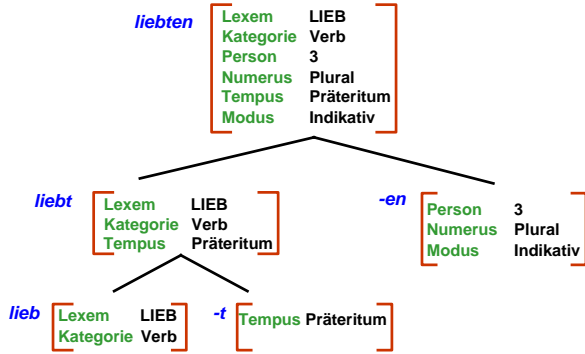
liebten

| | |
|---|---|
| Lexem | LIEB |
| Kategorie | Verb |
| Person | 3 |
| Numerus | Plural |
| Tempus | Präteritum |
| Modus | Indikativ |

liebt

| | |
|---|---|
| Lexem | LIEB |
| Kategorie | Verb |
| Tempus | Präteritum |

-en

| | |
|---|---|
| Person | 3 |
| Numerus | Plural |
| Modus | Indikativ |

lieb

| | |
|---|---|
| Lexem | LIEB |
| Kategorie | Verb |

-t

| | |
|---|---|
| Tempus | Präteritum |